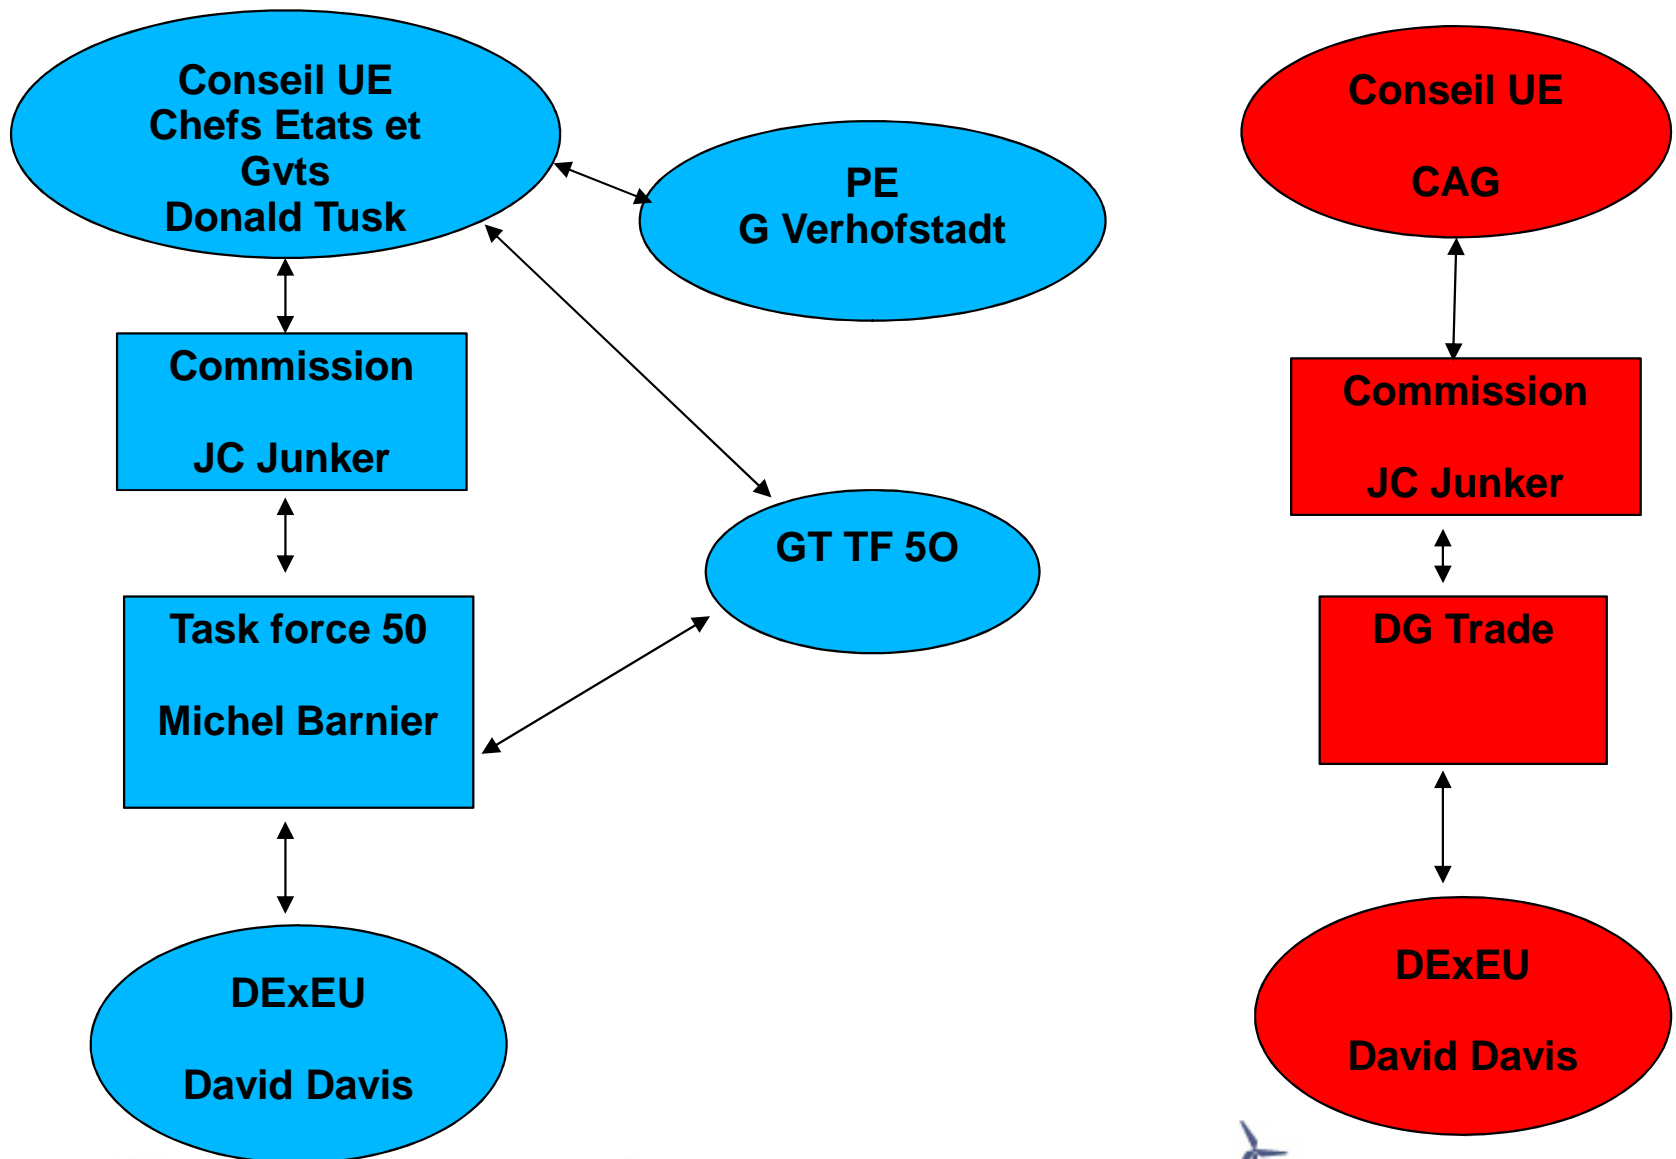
Conseil UE
Chefs Etats et Gvts
Donald Tusk

PE
G Verhofstadt

Commission

JC Junker

GT TF 5O

Task force 50

Michel Barnier

DExEU

David Davis

Conseil UE

CAG

Commission

JC Junker

DG Trade

DExEU

David Davis